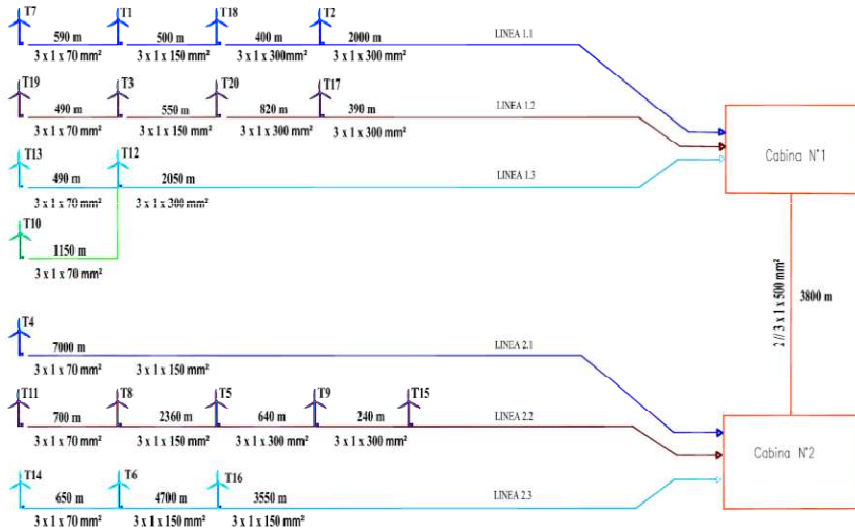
T7
590 m
3 x 1 x 70 mm²
T1
500 m
3 x 1 x 150 mm²
T18
400 m
3 x 1 x 300mm²
T2
2000 m
3 x 1 x 300 mm²
LINEA 1.1

T19
490 m
3 x 1 x 70 mm²
T3
550 m
3 x 1 x 150 mm²
T20
820 m
3 x 1 x 300 mm²
T17
390 m
3 x 1 x 300 mm²
LINEA 1.2

T13
490 m
3 x 1 x 70 mm²
T12
2050 m
3 x 1 x 300 mm²
LINEA 1.3

T10
1150 m
3 x 1 x 70 mm²

Cabina N°1

2 // 3 x 1 x 500 mm²
3800 m

T4
7000 m
3 x 1 x 70 mm²
3 x 1 x 150 mm²
LINEA 2.1

T11
700 m
3 x 1 x 70 mm²
T8
2360 m
3 x 1 x 150 mm²
T5
640 m
3 x 1 x 300 mm²
T9
240 m
3 x 1 x 300 mm²
T15
LINEA 2.2

T14
650 m
3 x 1 x 70 mm²
T6
4700 m
3 x 1 x 150 mm²
T16
3550 m
3 x 1 x 150 mm²
LINEA 2.3

Cabina N°2